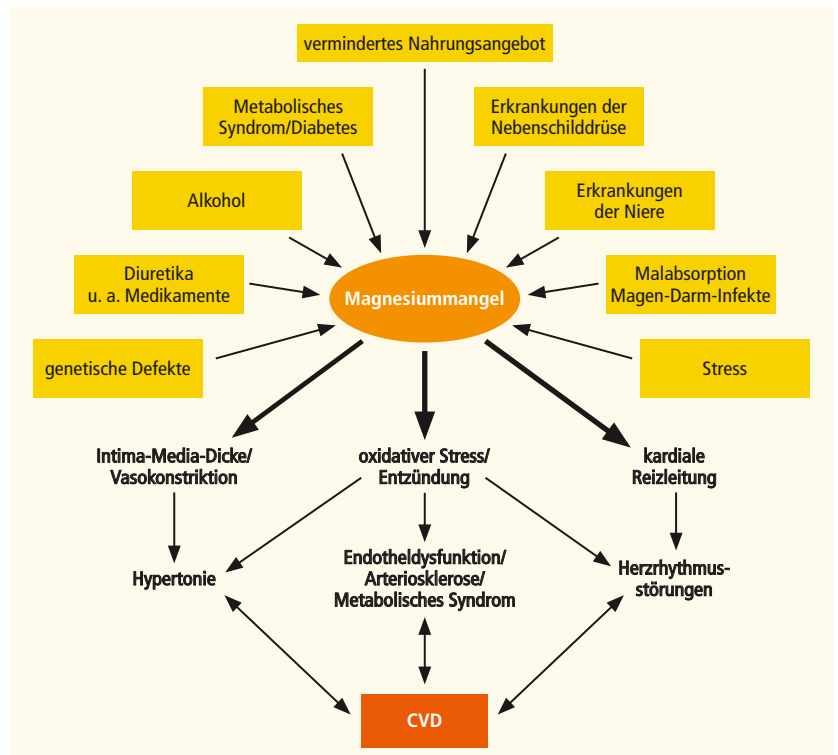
vermindertes Nahrungsangebot

Metabolisches Syndrom/Diabetes

Erkrankungen der Nebenschilddrüse

Alkohol

Erkrankungen der Niere

Diuretika u. a. Medikamente

Magnesiummangel

Malabsorption Magen-Darm-Infekte

genetische Defekte

Stress

Intima-Media-Dicke/ Vasokonstriktion

oxidativer Stress/ Entzündung

kardiale Reizleitung

Hypertonie

Endotheldysfunktion/ Arteriosklerose/ Metabolisches Syndrom

Herzrhythmusstörungen

CVD